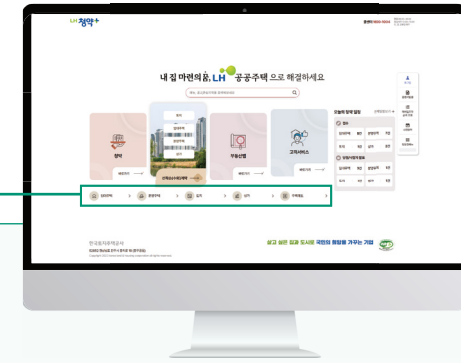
LH 청약+

콜센터 1600-1004

내 집 마련의 꿈, LH 공공주택 으로 해결하세요

청약

부동산

고객서비스

임대주택 분양주택 입지 상가 주택매입

오늘의 정보 알림

한국토지주택공사

살고 싶은 집과 도시로 국민의 희망을 가꾸는 기업